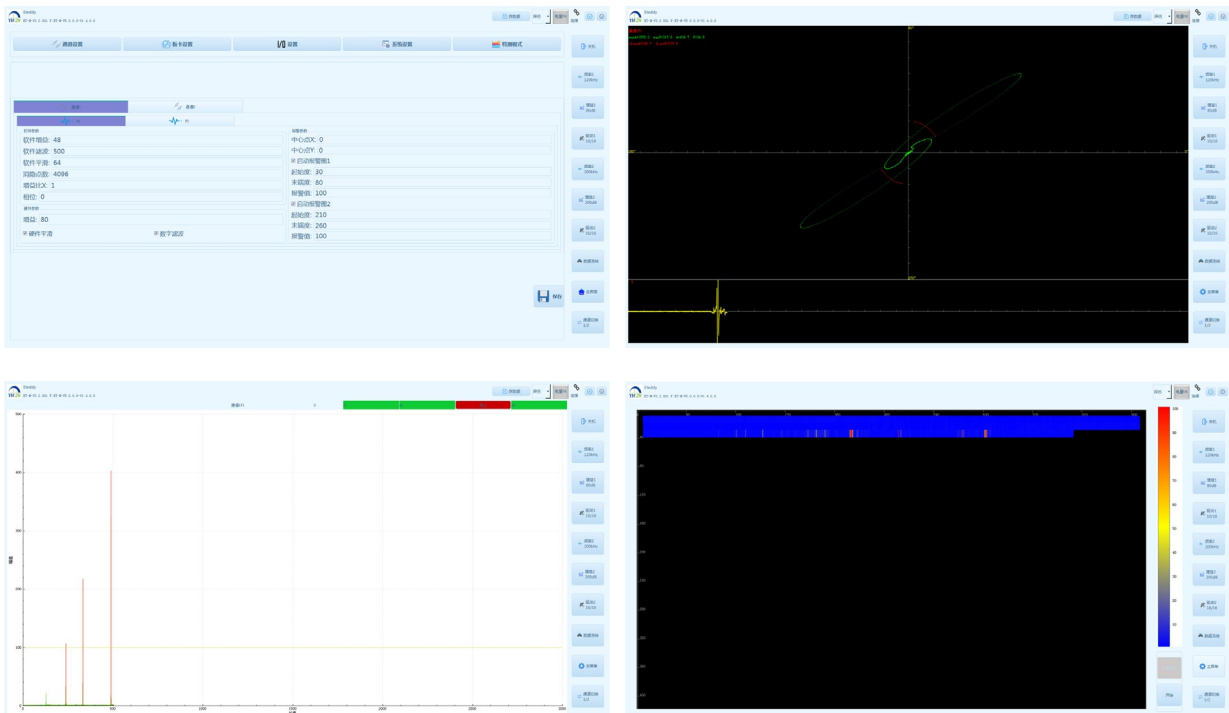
通道设置

板卡设置

I/O 设置

系统设置

检测模式

软件增益: 48
软件滤波: 500
软件平滑: 64
回路点数: 4096
增益比次: 1
相位: 0
增益: 80

硬件平滑

数字滤波

中心点X: 0
中心点Y: 0
启动报警圈1
起始度: 30
末端度: 60
报警值: 100
启动报警圈2
起始度: 210
末端度: 260
报警值: 100

保存

100

90

80

70

60

50

40

30

20

10

0

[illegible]